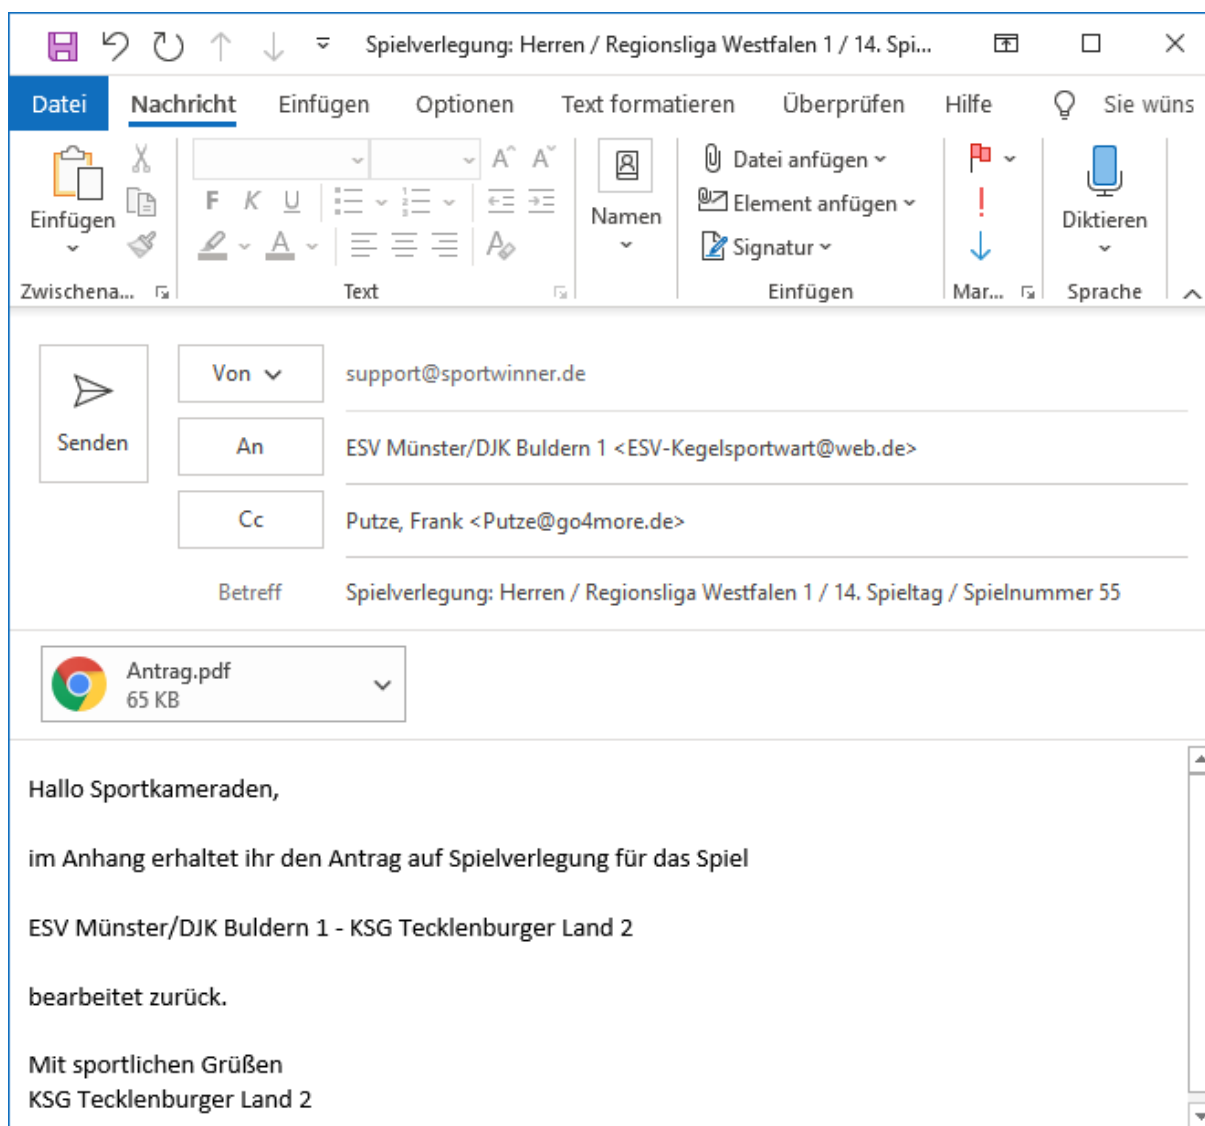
Spielverlegung: Herren / Regionsliga Westfalen 1 / 14. Spi...

Datei Nachricht Einfügen Optionen Text formatieren Überprüfen Hilfe Sie wüns

Einfügen
Zwischena...

F K U
Text

Namen

Datei anfügen
Element anfügen
Signatur
Einfügen

Mar...

Diktieren
Sprache

Senden

Von
support@sportwinner.de

An
ESV Münster/DJK Buldern 1 <ESV-Kegelsportwart@web.de>

Cc
Putze, Frank <Putze@go4more.de>

Betreff
Spielverlegung: Herren / Regionsliga Westfalen 1 / 14. Spieltag / Spielnummer 55

Antrag.pdf
65 KB

Hallo Sportkameraden,

im Anhang erhaltet ihr den Antrag auf Spielverlegung für das Spiel

ESV Münster/DJK Buldern 1 - KSG Tecklenburger Land 2

bearbeitet zurück.

Mit sportlichen Grüßen
KSG Tecklenburger Land 2